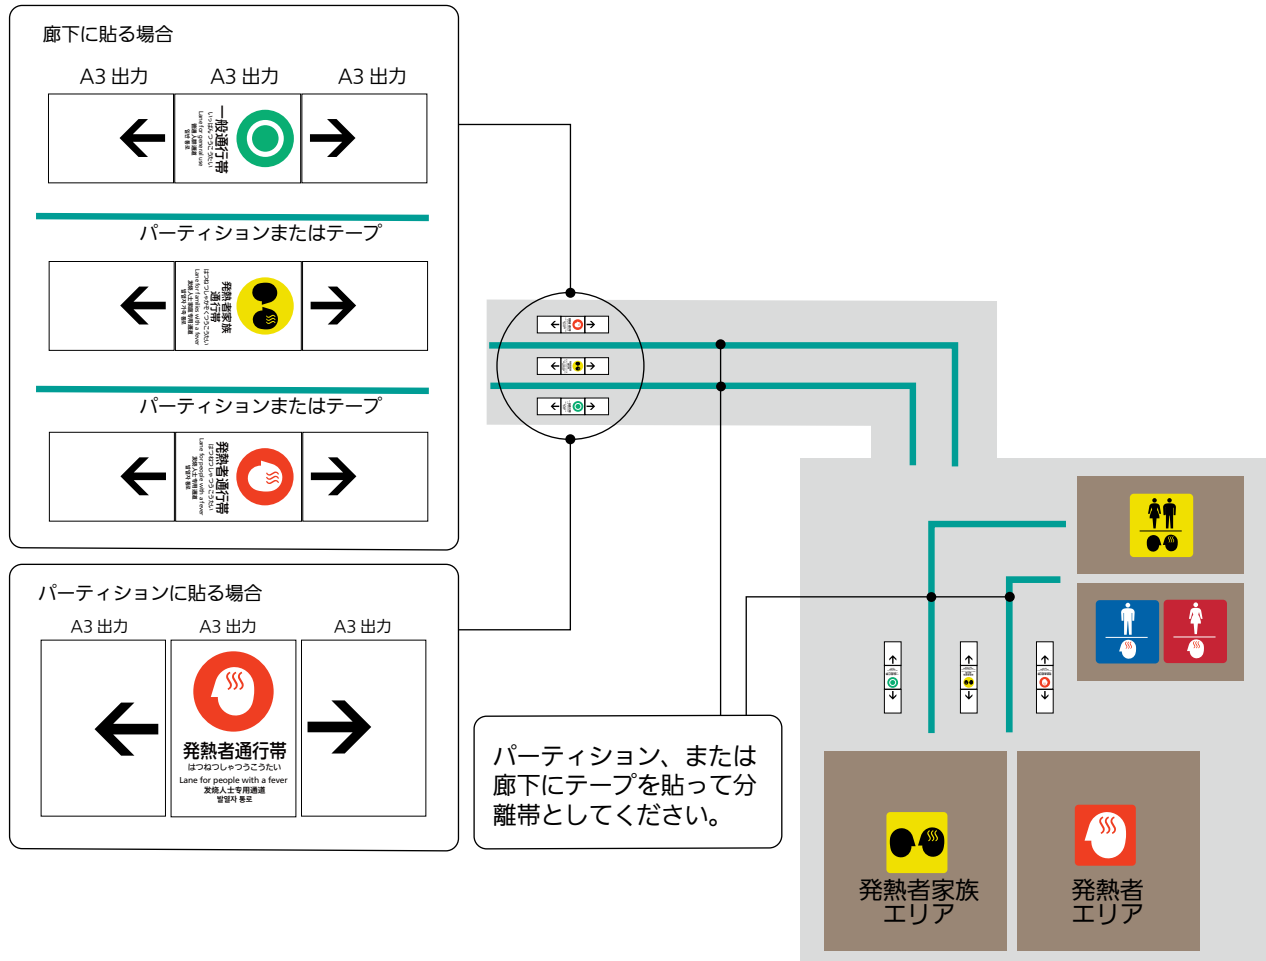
廊下に貼る場合

A3 出力 A3 出力 A3 出力

一般通行帯
いっぱんつうこうたい
Lane for general use
普通人员通道
일반 통로

パーティションまたはテープ

発熱者家族通行帯
はつねつしゃかぞくつうこうたい
Lane for families with a fever
发烧人士家属通道
발열자 가족 통로

パーティションまたはテープ

発熱者通行帯
はつねつしゃつうこうたい
Lane for people with a fever
发烧人士专用通道
발열자 통로

パーティションに貼る場合

A3 出力 A3 出力 A3 出力

発熱者通行帯
はつねつしゃつうこうたい
Lane for people with a fever
发烧人士专用通道
발열자 통로

パーティション、または廊下にテープを貼って分離帯としてください。

発熱者家族エリア

発熱者エリア